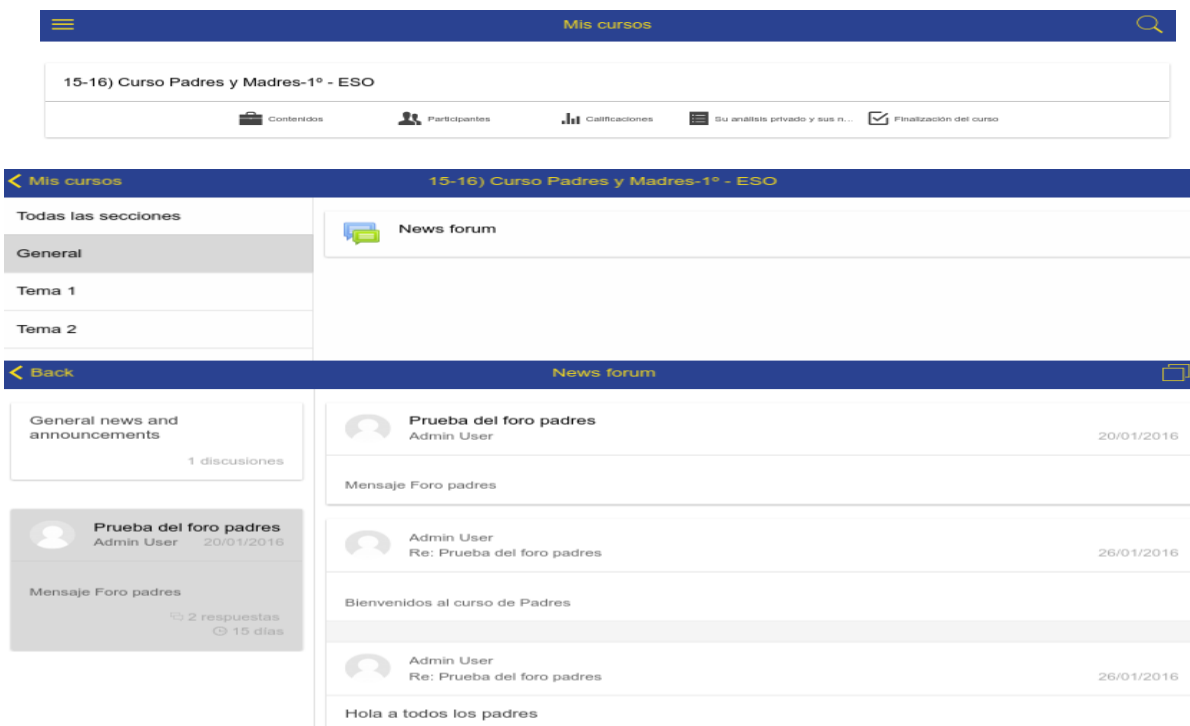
Mis cursos

15-16) Curso Padres y Madres-1º - ESO

Contenidos Participantes Calificaciones Su análisis privado y sus n... Finalización del curso

Mis cursos 15-16) Curso Padres y Madres-1º - ESO

Todas las secciones
General
Tema 1
Tema 2

News forum

Back News forum

General news and announcements
1 discusiones

Prueba del foro padres
Admin User 20/01/2016
Mensaje Foro padres
2 respuestas
15 días

Prueba del foro padres
Admin User 20/01/2016
Mensaje Foro padres

Admin User
Re: Prueba del foro padres 26/01/2016
Bienvenidos al curso de Padres

Admin User
Re: Prueba del foro padres 26/01/2016
Hola a todos los padres